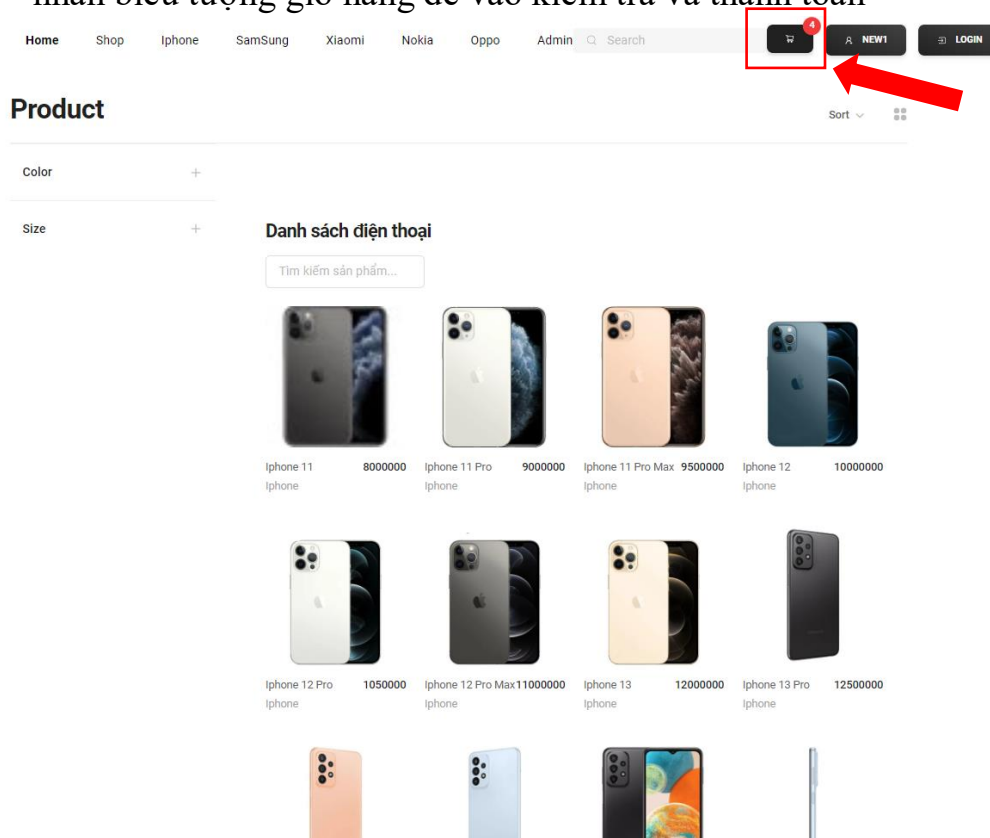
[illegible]

Home Shop Iphone SamSung Xiaomi Nokia Oppo Admin Search

4

NEW1

LOGIN

Product

Sort

Color +

Size +

Danh sách điện thoại

Tìm kiếm sản phẩm...

Iphone 11 8000000
Iphone

Iphone 11 Pro 9000000
Iphone

Iphone 11 Pro Max 9500000
Iphone

Iphone 12 10000000
Iphone

Iphone 12 Pro 1050000
Iphone

Iphone 12 Pro Max 11000000
Iphone

Iphone 13 12000000
Iphone

Iphone 13 Pro 12500000
Iphone